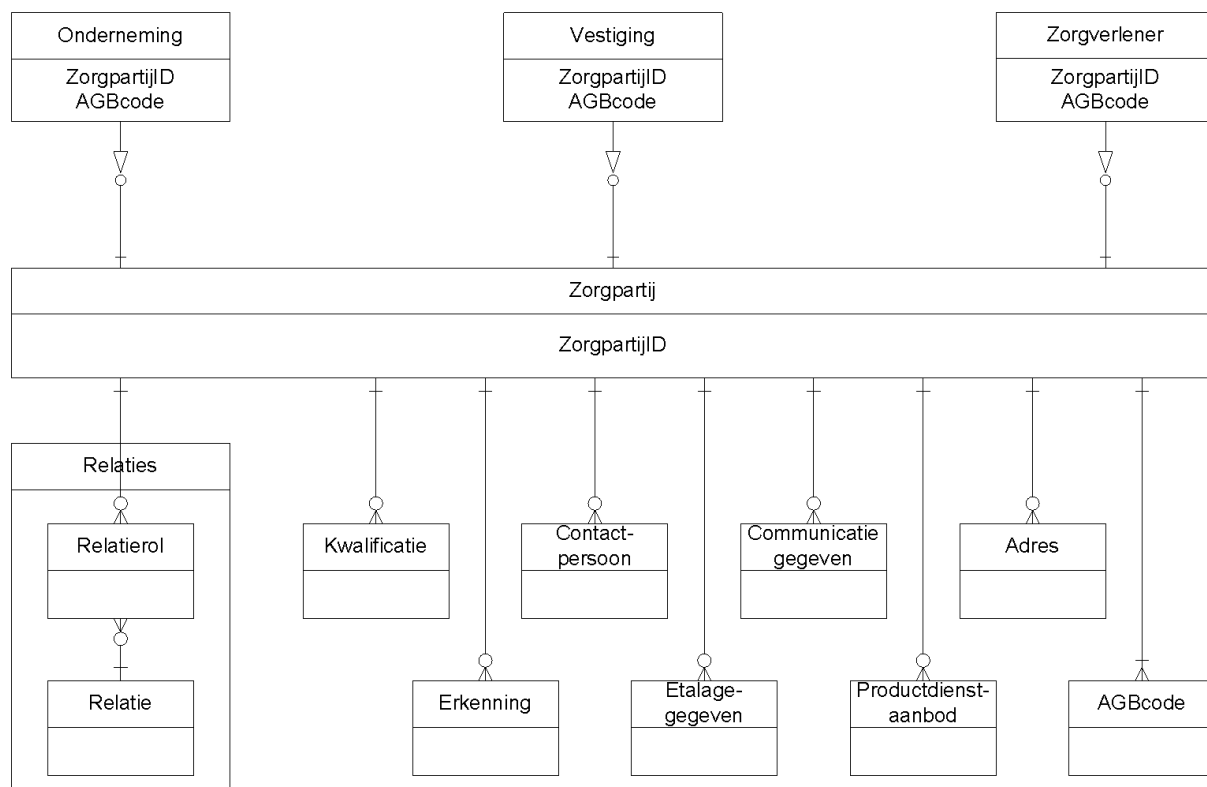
Onderneming
ZorgpartijID
AGBcode

Vestiging
ZorgpartijID
AGBcode

Zorgverlener
ZorgpartijID
AGBcode

Zorgpartij
ZorgpartijID

Relaties

Relatierol

Relatie

Kwalificatie

Contact-persoon

Communicatie gegeven

Adres

Erkenning

Etalage-gegeven

Productdienst-aanbod

AGBcode